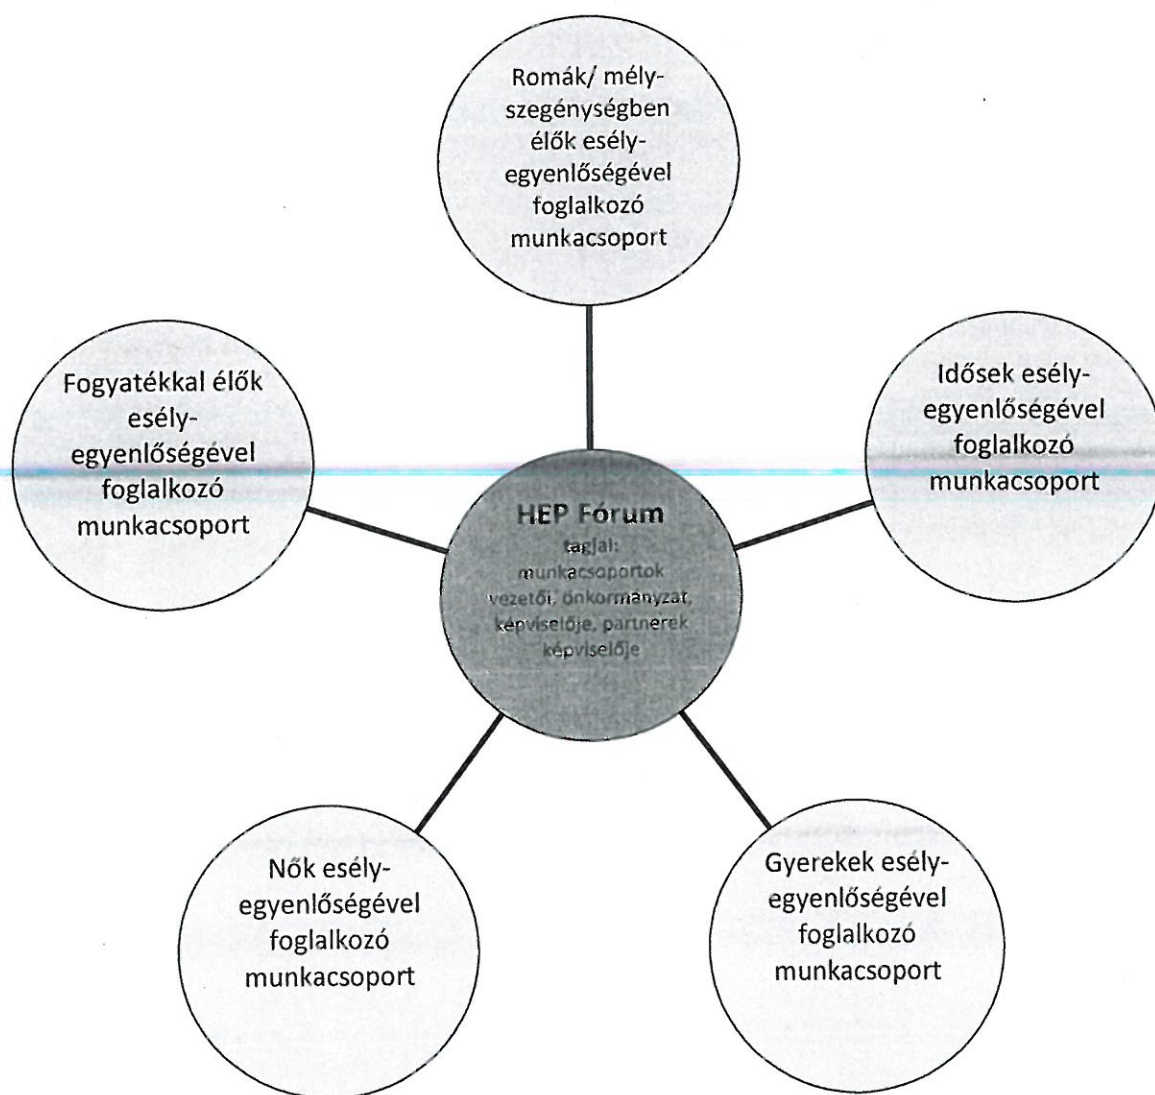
Romák/ mélyszegénységben élők esélyegyenlőségével foglalkozó munkacsoport

Fogyatékkal élők esélyegyenlőségével foglalkozó munkacsoport

Idősek esélyegyenlőségével foglalkozó munkacsoport

HEP Fórum
tagjai: munkacsoportok vezetői, önkormányzat képviselője, partnerek képviselője

Nők esélyegyenlőségével foglalkozó munkacsoport

Gyerekek esélyegyenlőségével foglalkozó munkacsoport